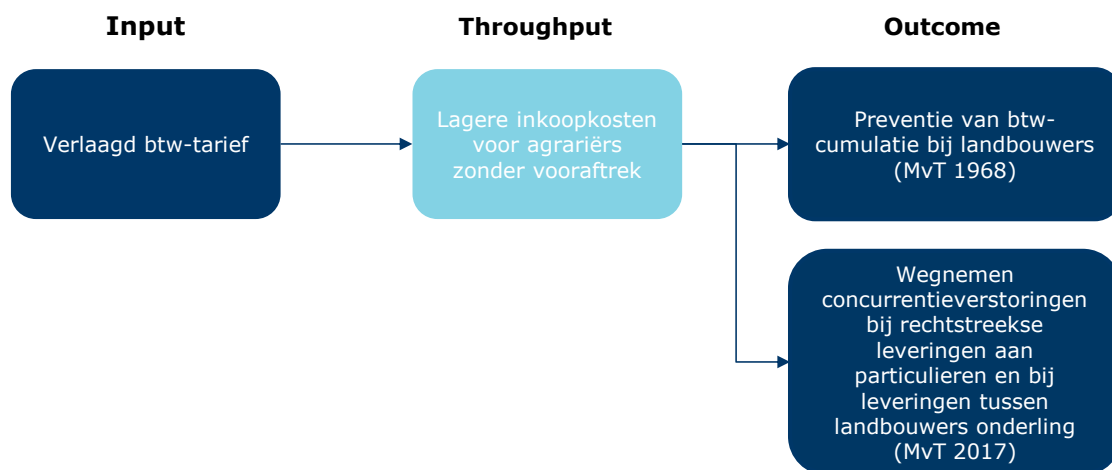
Input

Throughput

Outcome

Verlaagd btw-tarief

Lagere inkoopkosten voor agrariërs zonder vooraftrek

Preventie van btw-cumulatie bij landbouwers (MvT 1968)

Wegnemen concurrentieverstoringen bij rechtstreekse leveringen aan particulieren en bij leveringen tussen landbouwers onderling (MvT 2017)